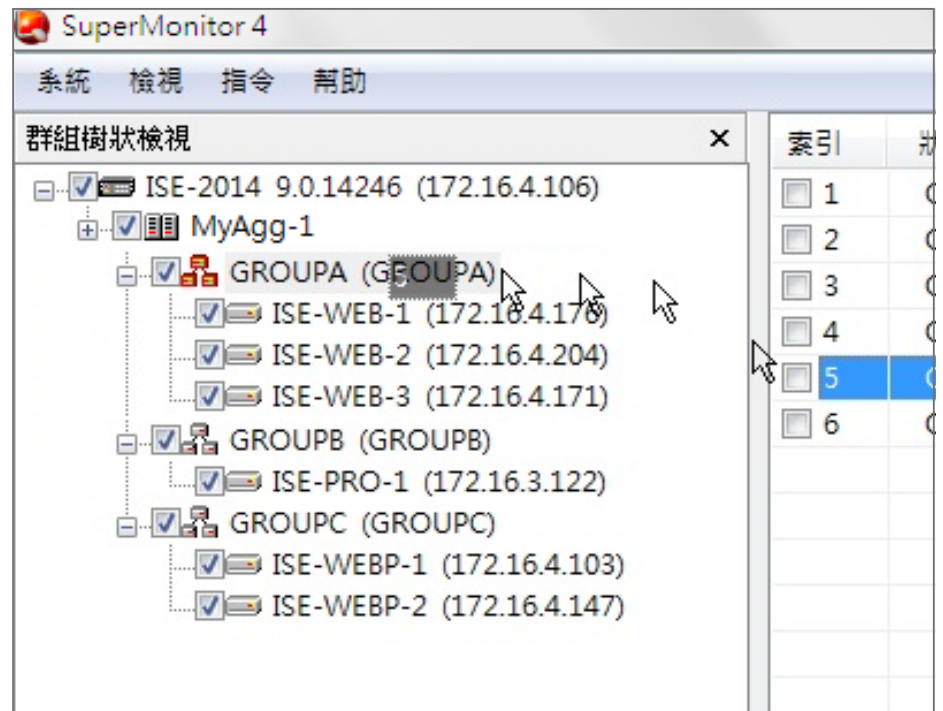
SuperMonitor 4

系統 檢視 指令 幫助

群組樹狀檢視 ×

ISE-2014 9.0.14246 (172.16.4.106)
MyAgg-1
GROUPA (GROUPA)
ISE-WEB-1 (172.16.4.170)
ISE-WEB-2 (172.16.4.204)
ISE-WEB-3 (172.16.4.171)
GROUPB (GROUPB)
ISE-PRO-1 (172.16.3.122)
GROUPC (GROUPC)
ISE-WEBP-1 (172.16.4.103)
ISE-WEBP-2 (172.16.4.147)

| 索引 | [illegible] |
|---|---|
| 1 | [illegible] |
| 2 | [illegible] |
| 3 | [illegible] |
| 4 | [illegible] |
| 5 | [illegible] |
| 6 | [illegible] |